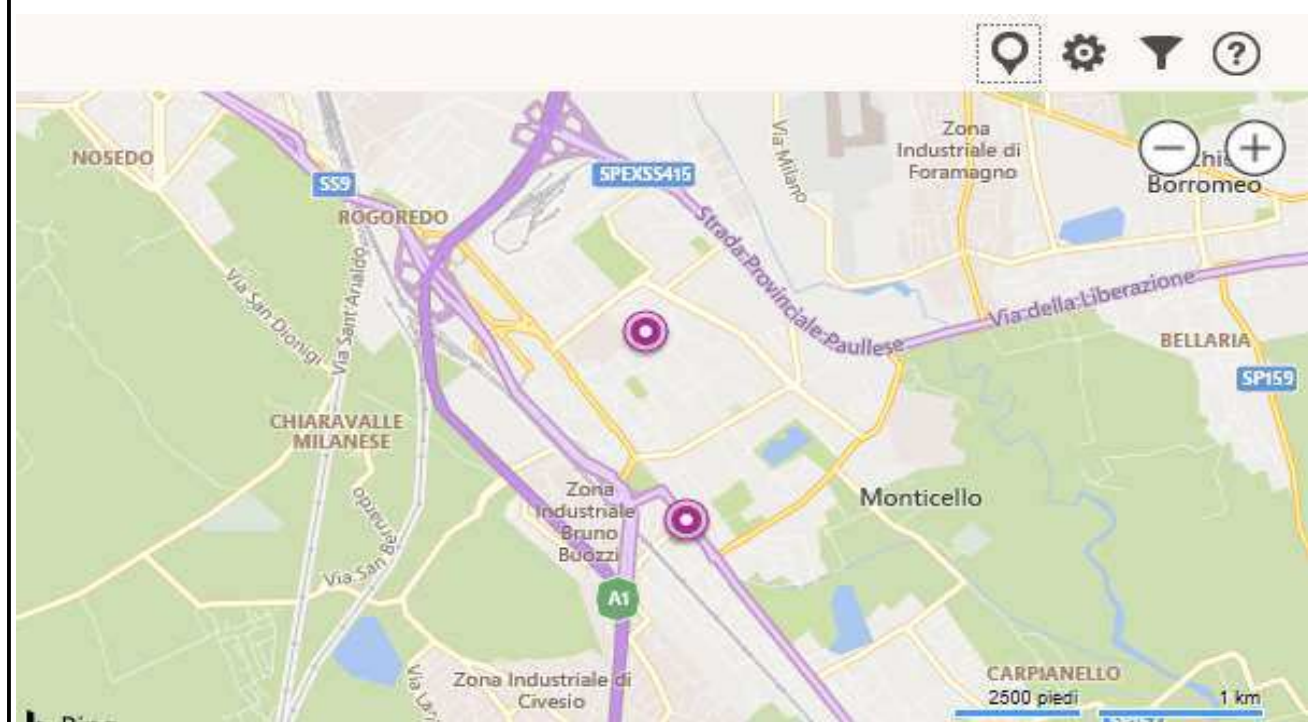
NOSEDO
SS9
SPEXSS415
Via Milano
Zona Industriale di Foramagno
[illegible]hie
Borromeo
ROGOREDO
Via Sant'Arialdo
Via San Dionigi
Strada Provinciale Paullese
Via della Liberazione
BELLARIA
SP159
CHIARAVALLE MILANESE
Zona Industriale Bruno Buozzi
Monticello
Via San Bernardo
A1
Via La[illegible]
Zona Industriale di Civesio
CARPIANELLO
2500 piedi
1 km